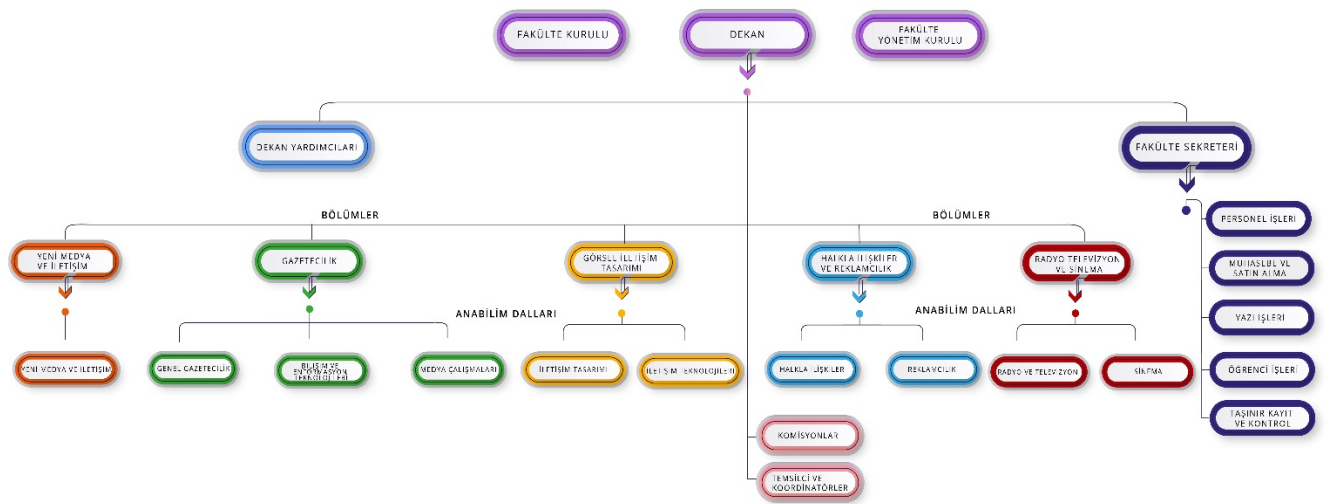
FAKÜLTE KURULU

DEKAN

FAKÜLTE YÖNETİM KURULU

DEKAN YARDIMCILARI

FAKÜLTE SEKRETERİ

BÖLÜMLER

BÖLÜMLER

PERSONEL İŞLERİ

YENİ MEDYA VE İLETİŞİM

GAZETECİLİK

GÖRSEL İLETİŞİM TASARIMI

HALKLA İLİŞKİLER VE REKLAMCILIK

RADYO TELEVİZYON VE SİNEMA

MUHASEBE VE SATIN ALMA

ANABİLİM DALLARI

ANABİLİM DALLARI

YAZI İŞLERİ

YENİ MEDYA VE İLETİŞİM

GENEL GAZETECİLİK

BİLİŞİM VE ENFORMASYON TEKNOLOJİLERİ

MEDYA ÇALIŞMALARI

İLETİŞİM TASARIMI

İLETİŞİM TEKNOLOJİLERİ

HALKLA İLİŞKİLER

REKLAMCILIK

RADYO VE TELEVİZYON

SİNEMA

ÖĞRENCİ İŞLERİ

TAŞINIR KAYIT VE KONTROL

KOMİSYONLAR

TEMSİLCİ VE KOORDİNATÖRLER